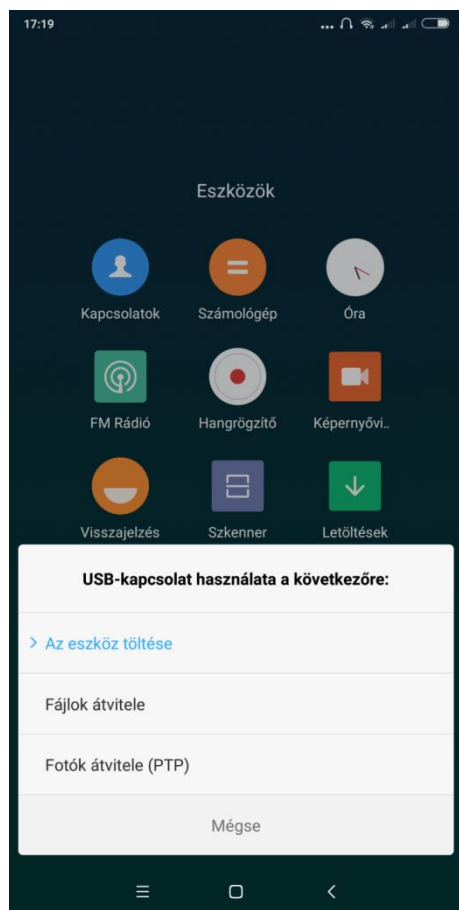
17:19

Eszközök

Kapcsolatok

Számológép

Óra

FM Rádió

Hangrögzítő

Képernyővi..

Visszajelzés

Szkenner

Letöltések

USB-kapcsolat használata a következőre:

> Az eszköz töltése

Fájlok átvitele

Fotók átvitele (PTP)

Mégse